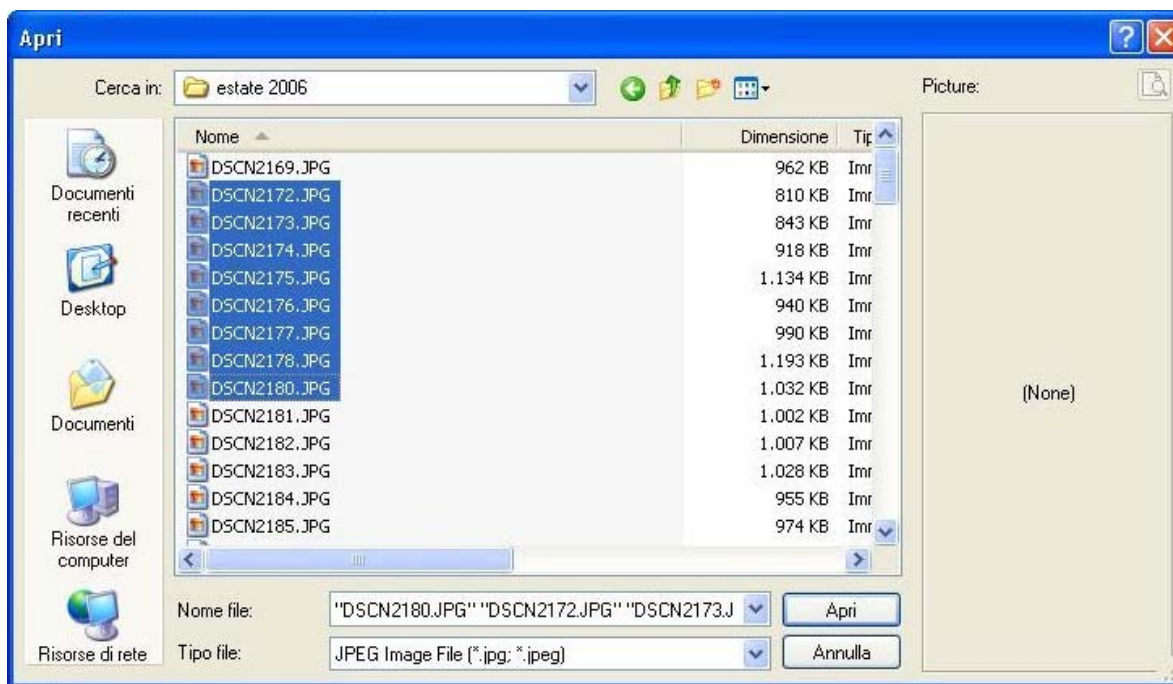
Apri

Cerca in: estate 2006

Picture:

Documenti recenti

Desktop

Documenti

Risorse del computer

Risorse di rete

| Nome | Dimensione | Tip |
|---|---|---|
| DSCN2169.JPG | 962 KB | Imr |
| DSCN2172.JPG | 810 KB | Imr |
| DSCN2173.JPG | 843 KB | Imr |
| DSCN2174.JPG | 918 KB | Imr |
| DSCN2175.JPG | 1.134 KB | Imr |
| DSCN2176.JPG | 940 KB | Imr |
| DSCN2177.JPG | 990 KB | Imr |
| DSCN2178.JPG | 1.193 KB | Imr |
| DSCN2180.JPG | 1.032 KB | Imr |
| DSCN2181.JPG | 1.002 KB | Imr |
| DSCN2182.JPG | 1.007 KB | Imr |
| DSCN2183.JPG | 1.028 KB | Imr |
| DSCN2184.JPG | 955 KB | Imr |
| DSCN2185.JPG | 974 KB | Imr |

(None)

Nome file: "DSCN2180.JPG" "DSCN2172.JPG" "DSCN2173.J

Apri

Tipo file: JPEG Image File (*.jpg; *.jpeg)

Annulla